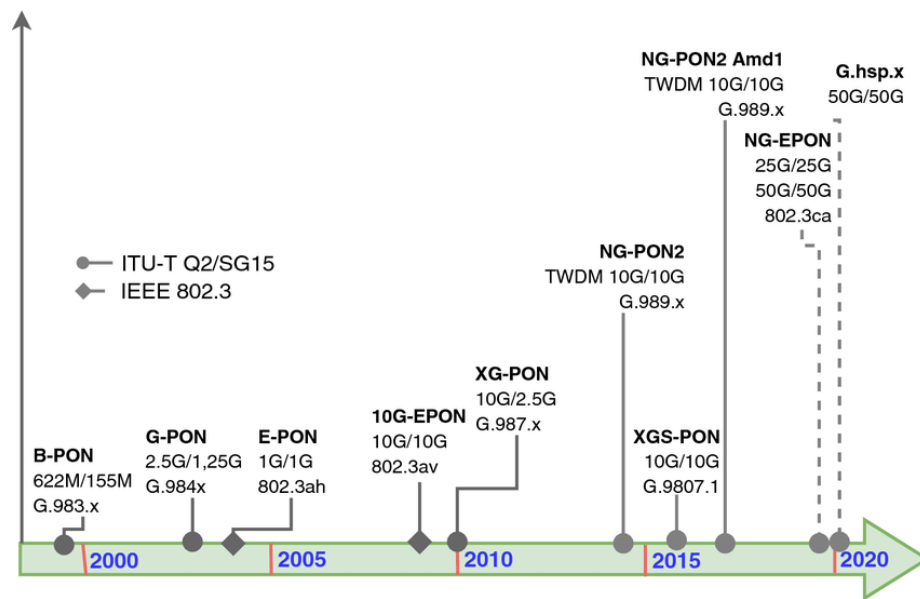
NG-PON2 Amd1
TWDM 10G/10G
G.989.x

G.hsp.x
50G/50G

NG-EPON
25G/25G
50G/50G
802.3ca

ITU-T Q2/SG15
IEEE 802.3

NG-PON2
TWDM 10G/10G
G.989.x

XG-PON
10G/2.5G
G.987.x

10G-EPON
10G/10G
802.3av

XGS-PON
10G/10G
G.9807.1

B-PON
622M/155M
G.983.x

G-PON
2.5G/1,25G
G.984x

E-PON
1G/1G
802.3ah

2000
2005
2010
2015
2020